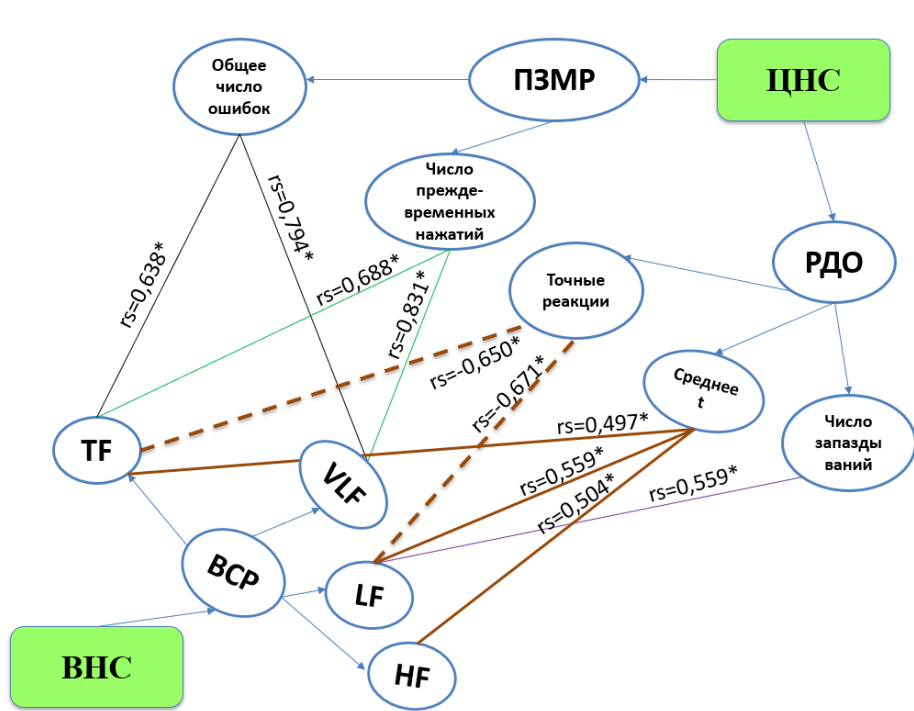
Общее число ошибок

ПЗМР

ЦНС

Число преждевременных нажатий

РДО

Точные реакции

Среднее t

Число запаздываний

rs=0,638*

rs=0,794*

rs=0,688*

rs=0,831*

rs=-0,650*

rs=-0,671*

rs=0,497*

rs=0,559*

rs=0,504*

rs=0,559*

TF

VLF

ВСР

LF

HF

ВНС